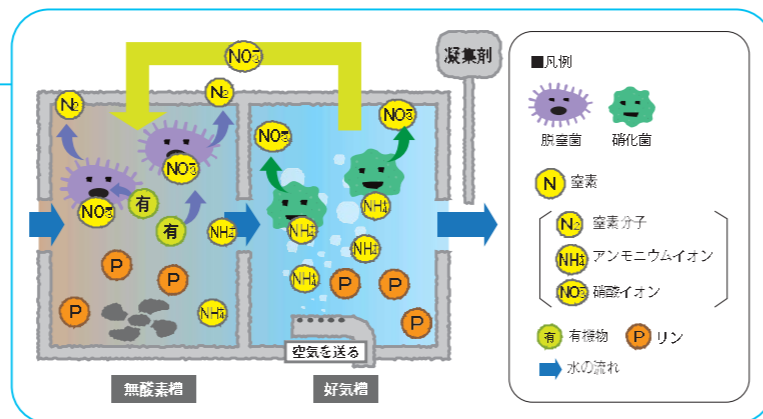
NO3

凝集剤

N2

N2

NO3

NO3

NO3

NO3

有

NO3

有

NH4

NH4

NH4

NH4

NH4

P

P

P

P

P

P

NH4

空気を送る

無酸素槽

好気槽

■凡例

脱窒菌

硝化菌

N 窒素

N2 窒素分子

NH4 アンモニウムイオン

NO3 硝酸イオン

有 有機物

P リン

水の流れ